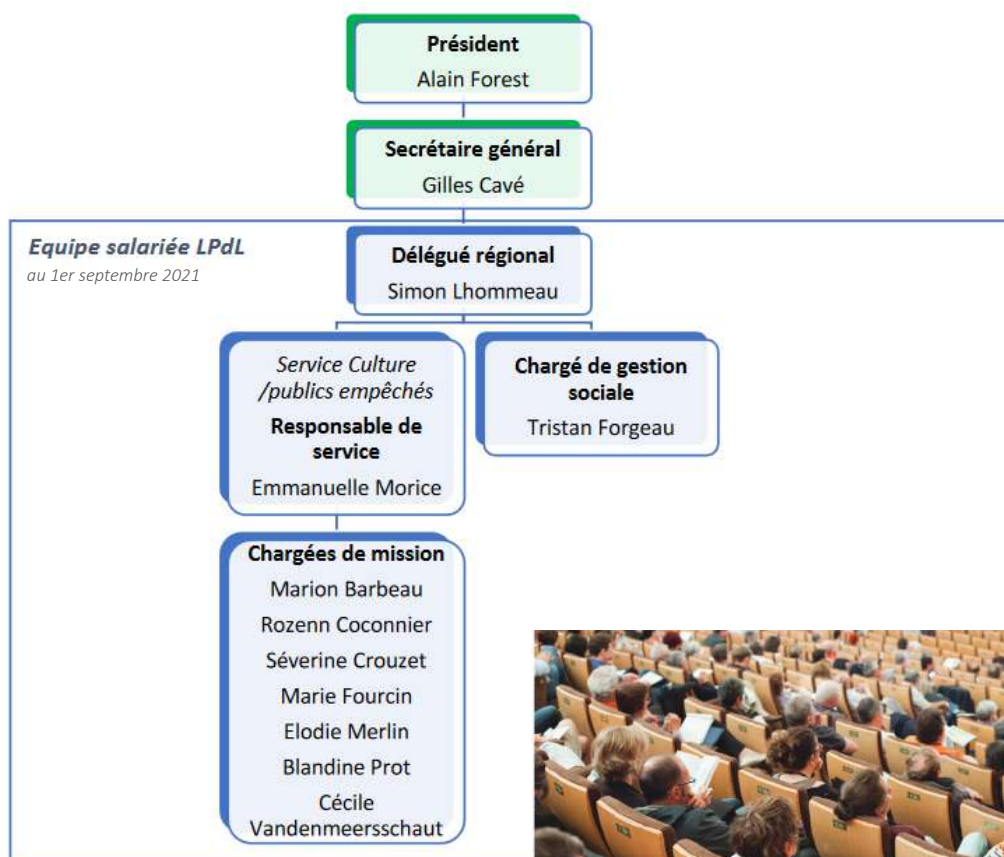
Président
Alain Forest

Secrétaire général
Gilles Cavé

Equipe salariée LPdL
au 1er septembre 2021

Délégué régional
Simon Lhommeau

Service Culture /publics empêchés
Responsable de service
Emmanuelle Morice

Chargé de gestion sociale
Tristan Forgeau

Chargées de mission
Marion Barbeau
Rozenn Coconnier
Séverine Crouzet
Marie Fourcin
Elodie Merlin
Blandine Prot
Cécile Vandenmeersschaut